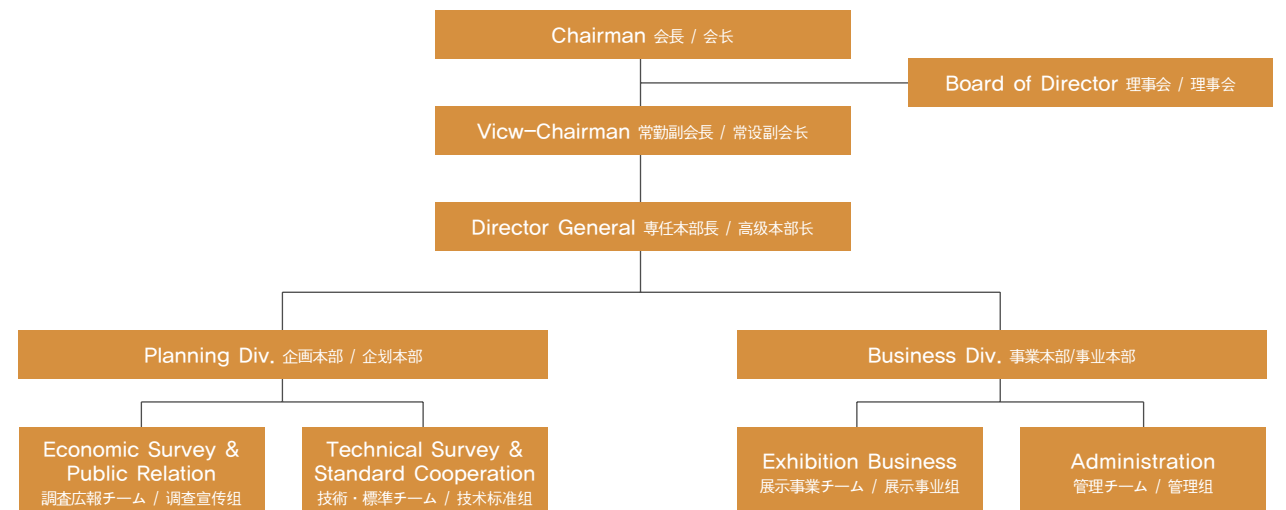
Chairman 会長 / 会长

Board of Director 理事会 / 理事会

Vicw-Chairman 常勤副会長 / 常设副会长

Director General 専任本部長 / 高级本部长

Planning Div. 企画本部 / 企划本部

Business Div. 事業本部/事业本部

Economic Survey & Public Relation 調査広報チーム / 调查宣传组

Technical Survey & Standard Cooperation 技術・標準チーム / 技术标准组

Exhibition Business 展示事業チーム / 展示事业组

Administration 管理チーム / 管理组